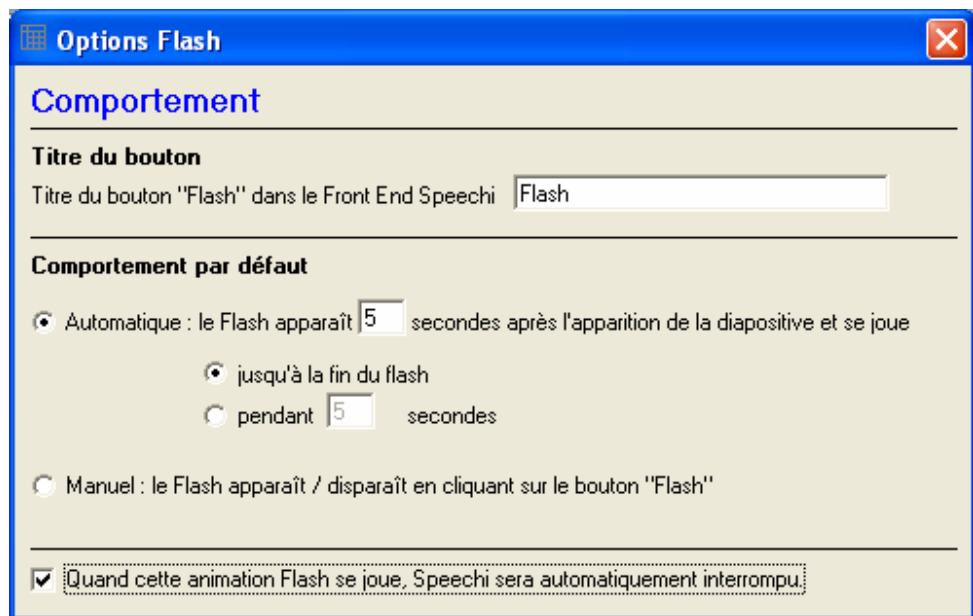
Options Flash

Comportement

Titre du bouton

Titre du bouton "Flash" dans le Front End Speechi Flash

Comportement par défaut

Automatique : le Flash apparaît 5 secondes après l'apparition de la diapositive et se joue

jusqu'à la fin du flash

pendant 5 secondes

Manuel : le Flash apparaît / disparaît en cliquant sur le bouton "Flash"

Quand cette animation Flash se joue, Speechi sera automatiquement interrompu.